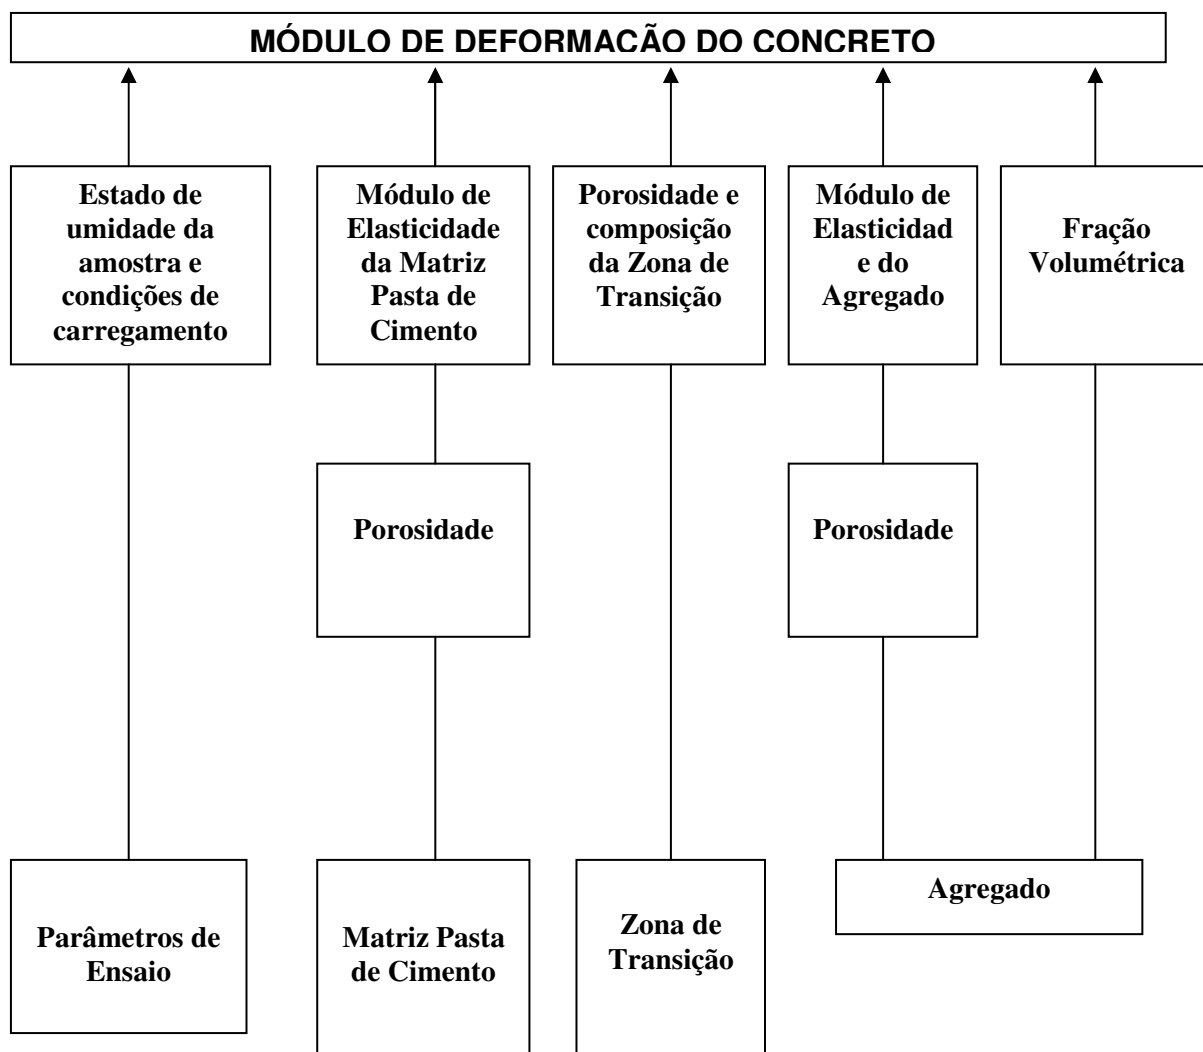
MÓDULO DE DEFORMACÃO DO CONCRETO

Estado de umidade da amostra e condições de carregamento

Módulo de Elasticidade da Matriz Pasta de Cimento

Porosidade e composição da Zona de Transição

Módulo de Elasticidad e do Agregado

Fração Volumétrica

Porosidade

Porosidade

Parâmetros de Ensaio

Matriz Pasta de Cimento

Zona de Transição

Agregado